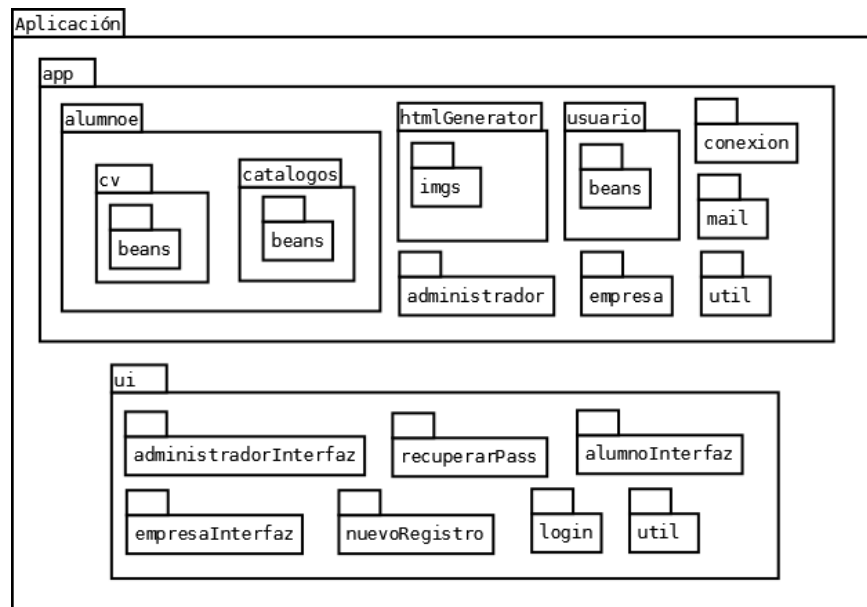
Aplicación

app

alumnoe

cv

beans

catalogos

beans

htmlGenerator

imgs

usuario

beans

conexion

mail

administrador

empresa

util

ui

administradorInterfaz

recuperarPass

alumnoInterfaz

empresaInterfaz

nuevoRegistro

login

util